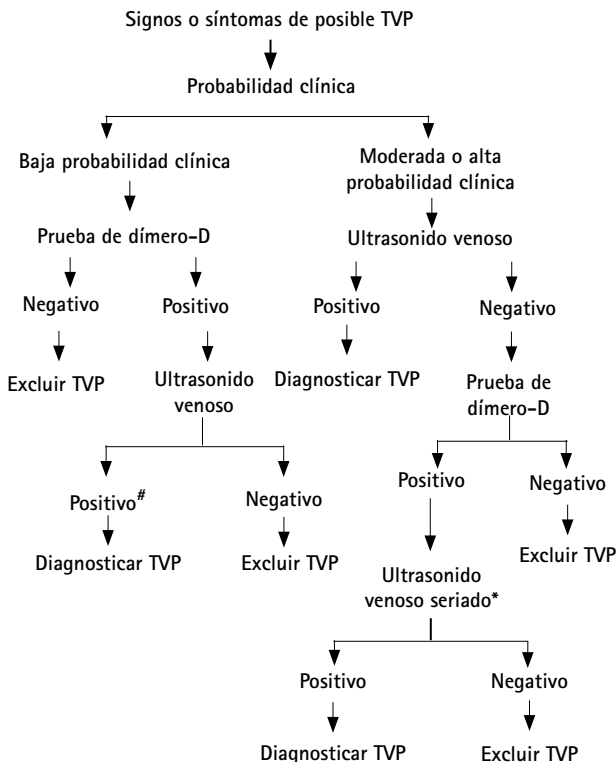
Signos o síntomas de posible TVP

Probabilidad clínica

Baja probabilidad clínica

Prueba de dímero-D

Negativo

Excluir TVP

Positivo

Ultrasonido venoso

Positivo$^{\#}$

Diagnosticar TVP

Negativo

Excluir TVP

Moderada o alta probabilidad clínica

Ultrasonido venoso

Positivo

Diagnosticar TVP

Negativo

Prueba de dímero-D

Positivo

Ultrasonido venoso seriado*

Positivo

Diagnosticar TVP

Negativo

Excluir TVP

Negativo

Excluir TVP